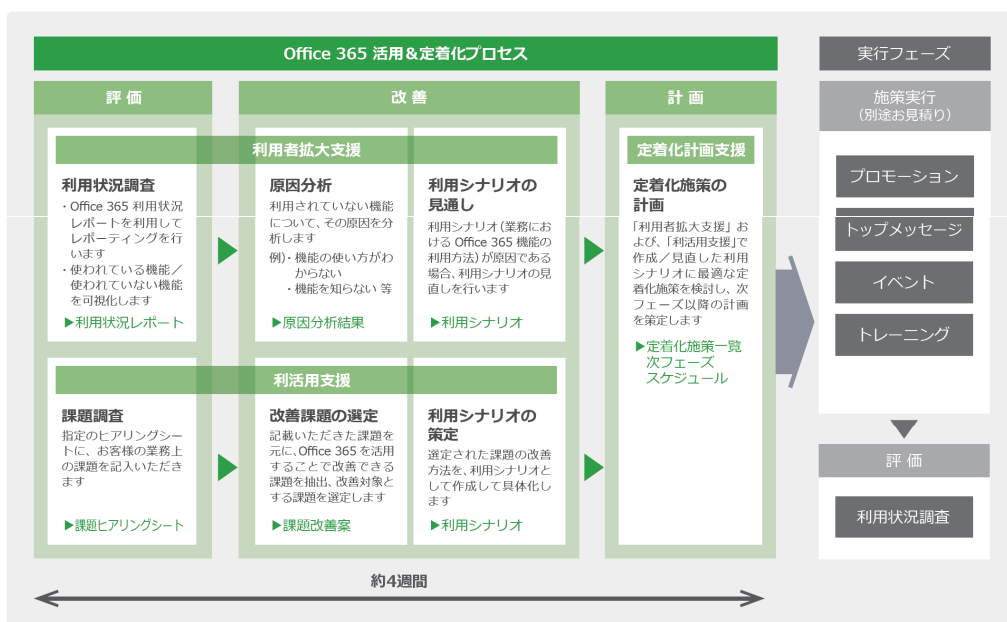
Office 365 活用＆定着化プロセス

評 価

改 善

計 画

利用者拡大支援

利用状況調査
・Office 365 利用状況レポートを利用してレポーティングを行います
・使われている機能／使われていない機能を可視化します
▶利用状況レポート

原因分析
利用されていない機能について、その原因を分析します
例）・機能の使い方がわからない
・機能を知らない 等
▶原因分析結果

利用シナリオの見通し
利用シナリオ（業務における Office 365 機能の利用方法）が原因である場合、利用シナリオの見直しを行います
▶利用シナリオ

定着化計画支援

定着化施策の計画
「利用者拡大支援」および、「利活用支援」で作成／見直した利用シナリオに最適な定着化施策を検討し、次フェーズ以降の計画を策定します
▶定着化施策一覧
次フェーズ
スケジュール

利活用支援

課題調査
指定のヒアリングシートに、お客様の業務上の課題を記入いただきます
▶課題ヒアリングシート

改善課題の選定
記載いただきた課題を元に、Office 365 を活用することで改善できる課題を抽出、改善対象とする課題を選定します
▶課題改善案

利用シナリオの策定
選定された課題の改善方法を、利用シナリオとして作成して具体化します
▶利用シナリオ

約4週間

実行フェーズ

施策実行
（別途お見積り）

プロモーション

トップメッセージ

イベント

トレーニング

評 価

利用状況調査